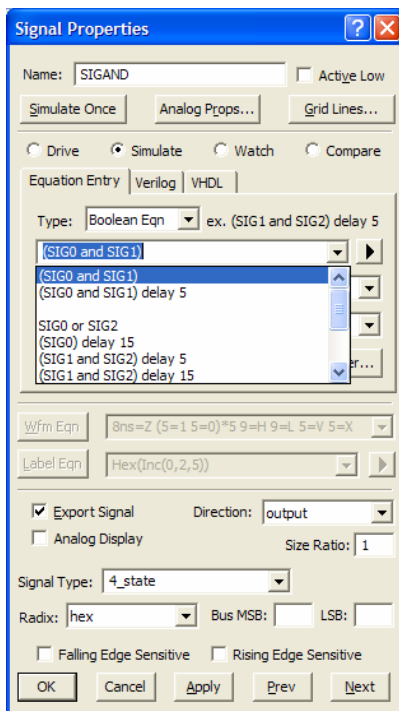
Signal Properties

?

X

Name: SIGAND

Active Low

Simulate Once

Analog Props...

Grid Lines...

Drive

Simulate

Watch

Compare

Equation Entry

Verilog

VHDL

Type: Boolean Eqn

ex. (SIG1 and SIG2) delay 5

(SIG0 and SIG1)

(SIG0 and SIG1)

(SIG0 and SIG1) delay 5

SIG0 or SIG2

(SIG0) delay 15

(SIG1 and SIG2) delay 5

(SIG1 and SIG2) delay 15

er...

Wfm Eqn

8ns=Z (5=1 5=0)*5 9=H 9=L 5=V 5=X

Label Eqn

Hex(Inc(0,2,5))

Export Signal

Direction: output

Analog Display

Size Ratio: 1

Signal Type: 4_state

Radix: hex

Bus MSB:

LSB:

Falling Edge Sensitive

Rising Edge Sensitive

OK

Cancel

Apply

Prev

Next